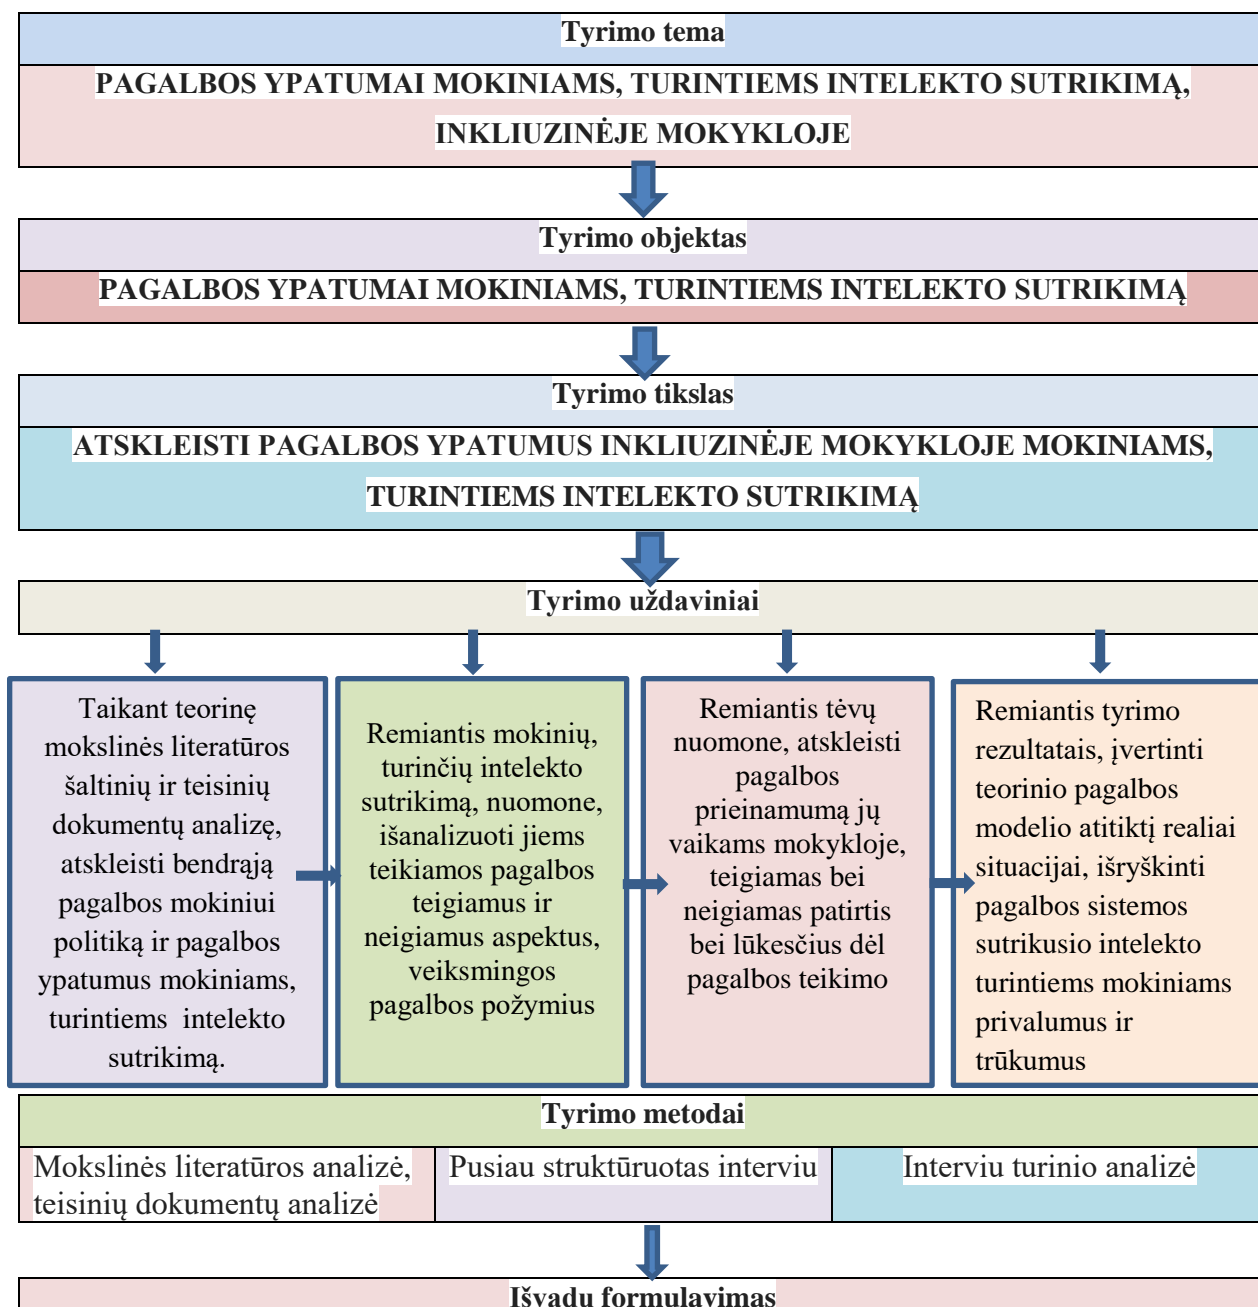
Tyrimo tema

PAGALBOS YPATUMAI MOKINIAMS, TURINTIEMS INTELEKTO SUTRIKIMĄ, INKLIUZINĖJE MOKYKLOJE

Tyrimo objektas

PAGALBOS YPATUMAI MOKINIAMS, TURINTIEMS INTELEKTO SUTRIKIMĄ

Tyrimo tikslas

ATSKLEISTI PAGALBOS YPATUMUS INKLIUZINĖJE MOKYKLOJE MOKINIAMS, TURINTIEMS INTELEKTO SUTRIKIMĄ

Tyrimo uždaviniai

Taikant teorinę mokslinės literatūros šaltinių ir teisinių dokumentų analizę, atskleisti bendrąją pagalbos mokiniui politiką ir pagalbos ypatumus mokiniams, turintiems intelekto sutrikimą.

Remiantis mokinių, turinčių intelekto sutrikimą, nuomone, išanalizuoti jiems teikiamos pagalbos teigiamus ir neigiamus aspektus, veiksmingos pagalbos požymius

Remiantis tėvų nuomone, atskleisti pagalbos prieinamumą jų vaikams mokykloje, teigiamas bei neigiamas patirtis bei lūkesčius dėl pagalbos teikimo

Remiantis tyrimo rezultatais, įvertinti teorinio pagalbos modelio atitiktį realiai situacijai, išryškinti pagalbos sistemos sutrikusio intelekto turintiems mokiniams privalumus ir trūkumus

Tyrimo metodai

| Mokslinės literatūros analizė, teisinių dokumentų analizė | Pusiau struktūruotas interviu | Interviu turinio analizė |
|---|---|---|

Išvadų formulavimas